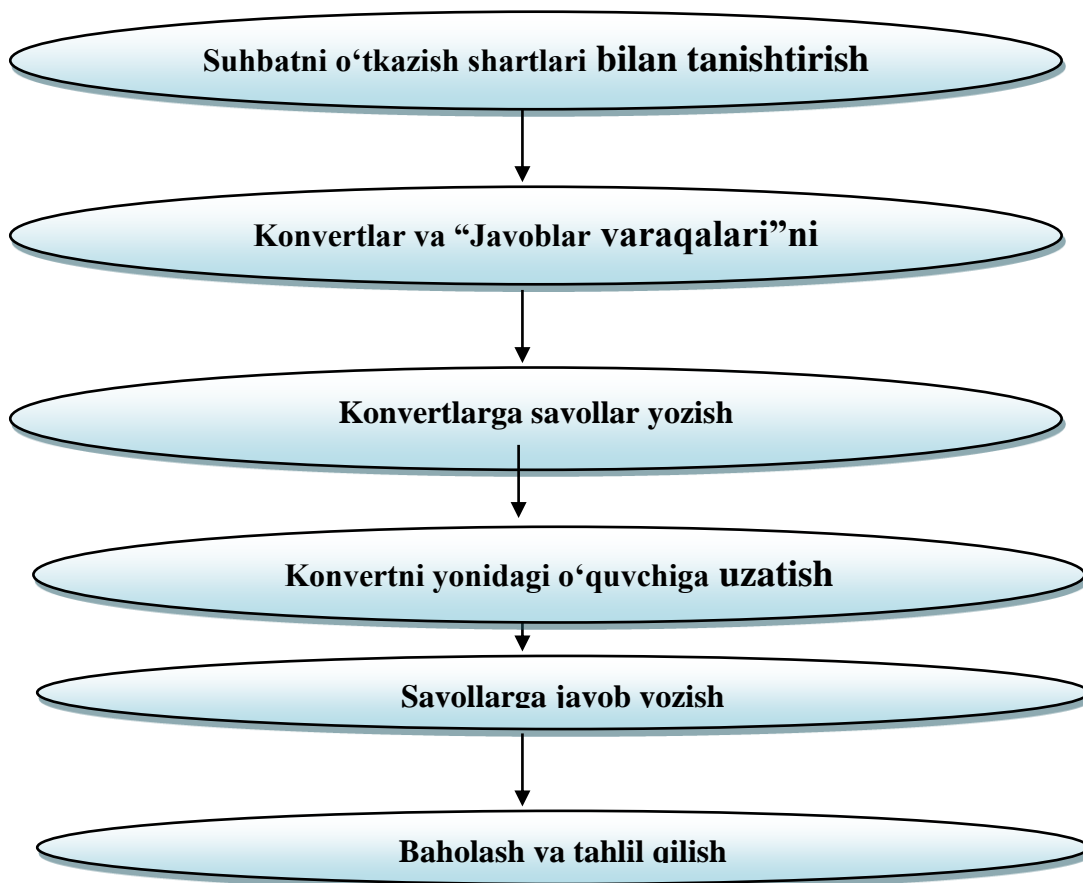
Suhbatni o‘tkazish shartlari bilan tanishtirish

Konvertlar va “Javoblar varaqalari”ni

Konvertlarga savollar yozish

Konvertni yonidagi o‘quvchiga uzatish

Savollarga javob yozish

Baholash va tahlil qilish